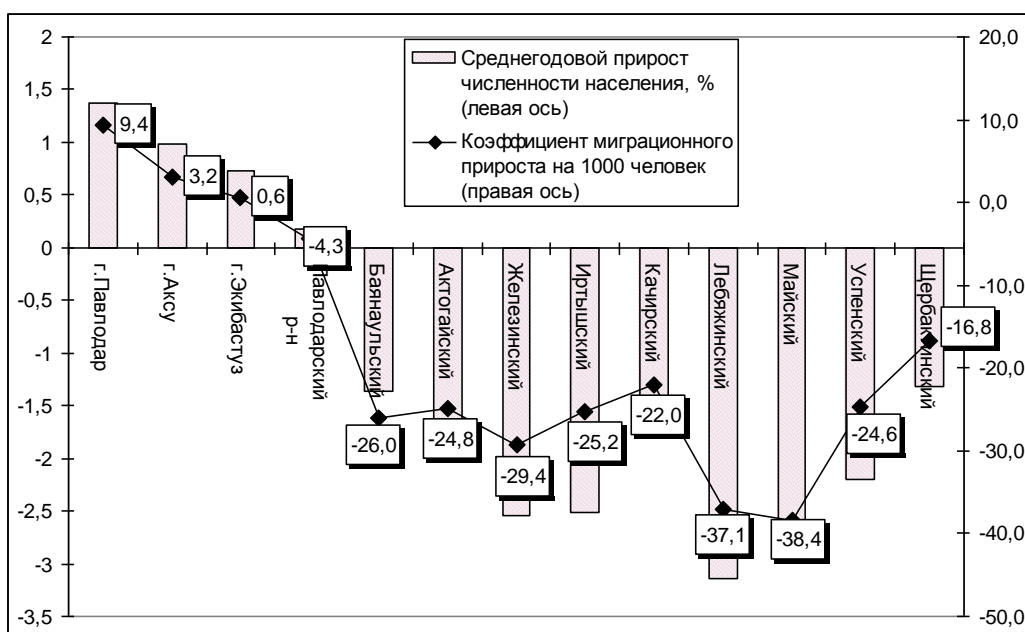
Среднегодовой прирост численности населения, % (левая ось)

Коэффициент миграционного прироста на 1000 человек (правая ось)

2
1,5
1
0,5
0
-0,5
-1
-1,5
-2
-2,5
-3
-3,5

20,0
10,0
0,0
-10,0
-20,0
-30,0
-40,0
-50,0

г.Павлодар
г.Аксу
г.Экибастуз
Павлодарский р-н
Баянаульский
Актогайский
Железинский
Иртышский
Качирский
Лебяжинский
Майский
Успенский
Щербактинский

9,4
3,2
0,6
-4,3
-26,0
-24,8
-29,4
-25,2
-22,0
-37,1
-38,4
-24,6
-16,8